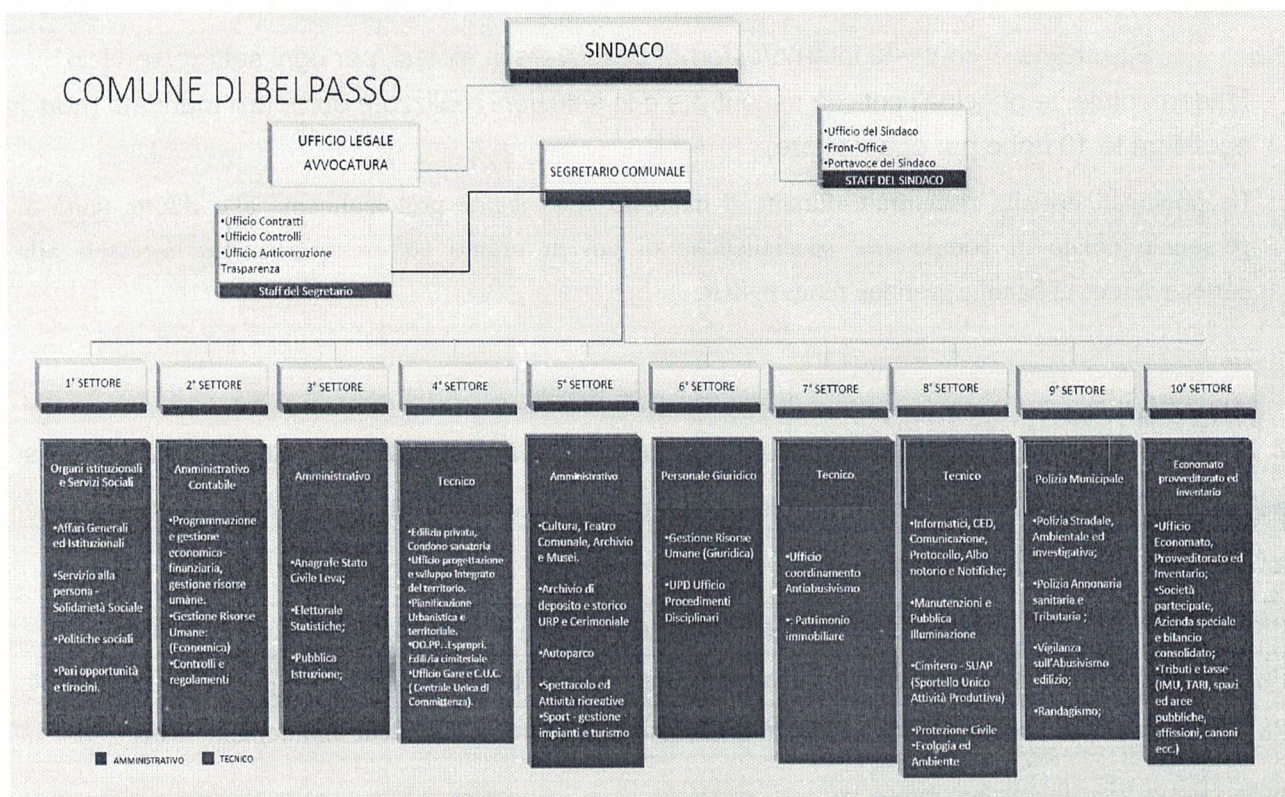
COMUNE DI BELPASSO

SINDACO

UFFICIO LEGALE AVVOCATURA

SEGRETARIO COMUNALE

•Ufficio del Sindaco
•Front-Office
•Portavoce del Sindaco
STAFF DEL SINDACO

•Ufficio Contratti
•Ufficio Controlli
•Ufficio Anticorruzione Trasparenza
Staff del Segretario

1° SETTORE

2° SETTORE

3° SETTORE

4° SETTORE

5° SETTORE

6° SETTORE

7° SETTORE

8° SETTORE

9° SETTORE

10° SETTORE

Organi istituzionali e Servizi Sociali

•Affari Generali ed Istituzionali

•Servizio alla persona - Solidarietà Sociale

•Politiche sociali

•Pari opportunità e tirocini.

Amministrativo Contabile

•Programmazione e gestione economico-finanziaria, gestione risorse umane.
•Gestione Risorse Umane: (Economica)
•Controlli e regolamenti

Amministrativo

•Anagrafe Stato Civile Leva;

•Elettorale Statistiche;

•Pubblica Istruzione;

Tecnico

•Edilizia privata, Condono sanatoria
•Ufficio progettazione e sviluppo integrato del territorio.
•Pianificazione Urbanistica e territoriale.
•OO.PP. .Espropri. Edilizia cimiteriale
•Ufficio Gare e C.U.C. ( Centrale Unica di Committenza).

Amministrativo

•Cultura, Teatro Comunale, Archivio e Musei.

•Archivio di deposito e storico URP e Cerimoniale

•Autoparco

•Spettacolo ed Attività ricreative
•Sport - gestione impianti e turismo

Personale Giuridico

•Gestione Risorse Umane (Giuridica)

•UPD Ufficio Procedimenti Disciplinari

Tecnico

•Ufficio coordinamento Antiabusivismo

•: Patrimonio immobiliare

Tecnico

•Informatici, CED, Comunicazione, Protocollo, Albo notorio e Notifiche;

•Manutenzioni e Pubblica Illuminazione

•Cimitero - SUAP (Sportello Unico Attività Produttiva)

•Protezione Civile
•Ecologia ed Ambiente

Polizia Municipale

•Polizia Stradale, Ambientale ed investigativa;

•Polizia Annonaria sanitaria e Tributaria ;

•Vigilanza sull'Abusivismo edilizio;

•Randagismo;

Economato provveditorato ed inventario

•Ufficio Economato, Provveditorato ed Inventario;
•Società partecipate, Azienda speciale e bilancio consolidato;
•Tributi e tasse (IMU, TARI, spazi ed aree pubbliche, affissioni, canoni ecc.)

AMMINISTRATIVO TECNICO